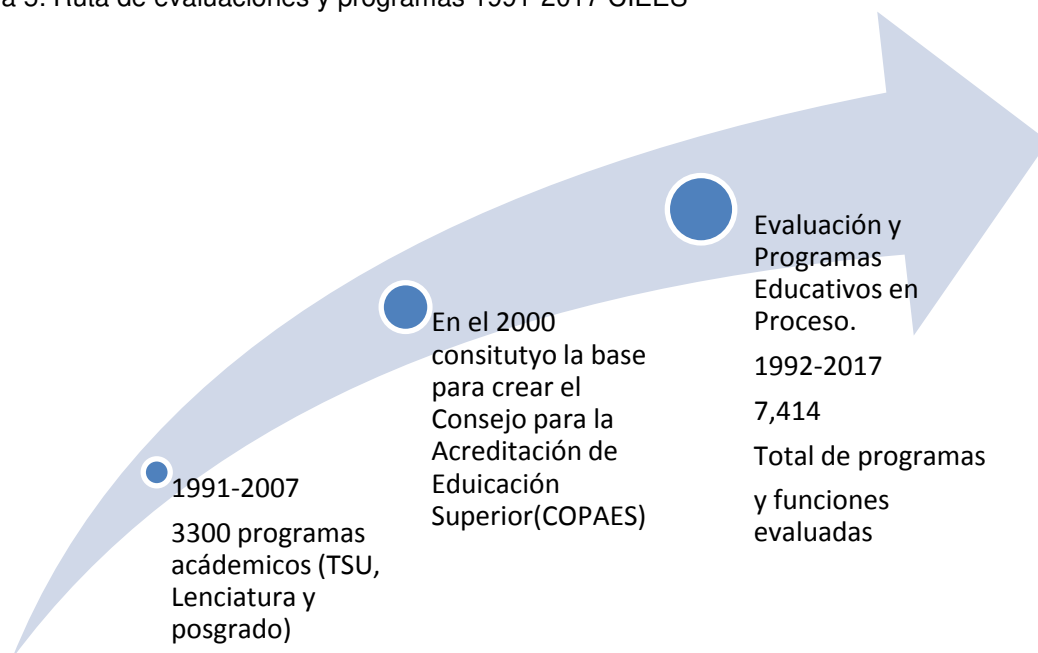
a 3. Ruta de evaluaciones y programas 1991-2017 CIEES

1991-2007

3300 programas acádemicos (TSU, Lenciatura y posgrado)

En el 2000 consitutyo la base para crear el Consejo para la Acreditación de Eduicación Superior(COPAES)

Evaluación y Programas Educativos en Proceso.

1992-2017

7,414

Total de programas

y funciones evaluadas